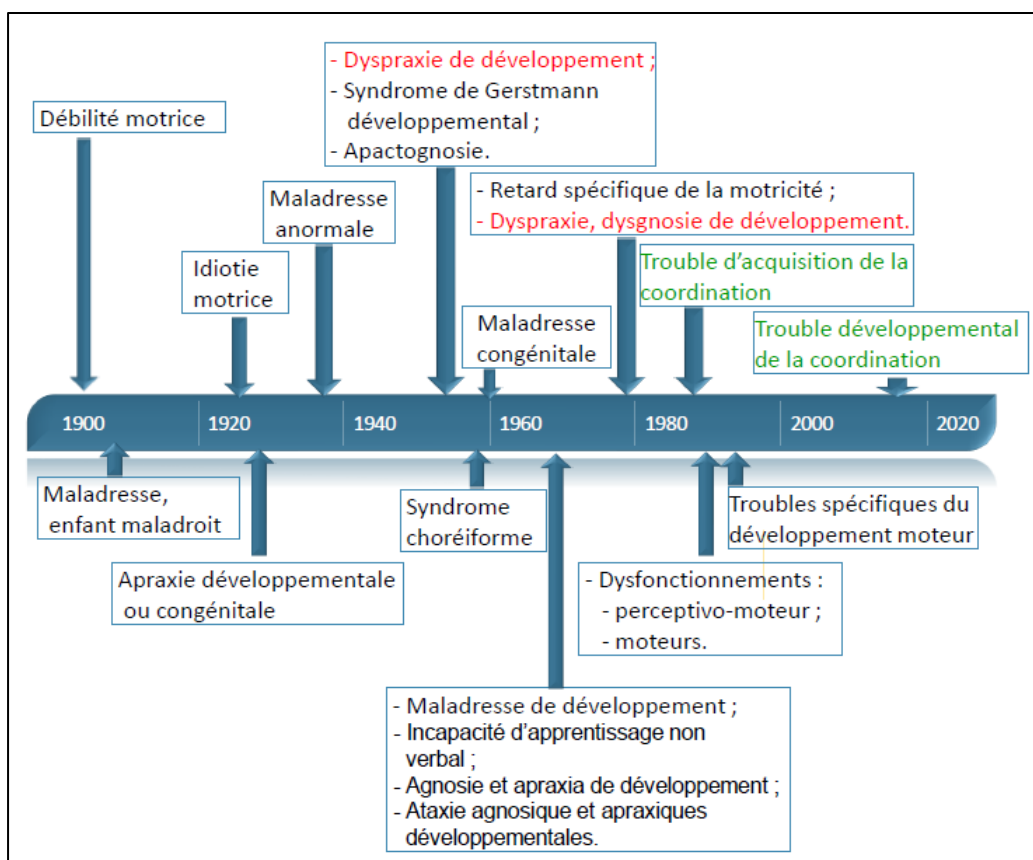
Débilité motrice

Idiotie motrice

Maladresse anormale

- Dyspraxie de développement ;
- Syndrome de Gerstmann développemental ;
- Apactognosie.

Maladresse congénitale

- Retard spécifique de la motricité ;
- Dyspraxie, dysgnosie de développement.

Trouble d'acquisition de la coordination

Trouble développemental de la coordination

1900 1920 1940 1960 1980 2000 2020

Maladresse, enfant maladroit

Apraxie développementale ou congénitale

Syndrome choréiforme

Troubles spécifiques du développement moteur

- Dysfonctionnements :
- perceptivo-moteur ;
- moteurs.

- Maladresse de développement ;
- Incapacité d'apprentissage non verbal ;
- Agnosie et apraxia de développement ;
- Ataxie agnosique et apraxiques développementales.